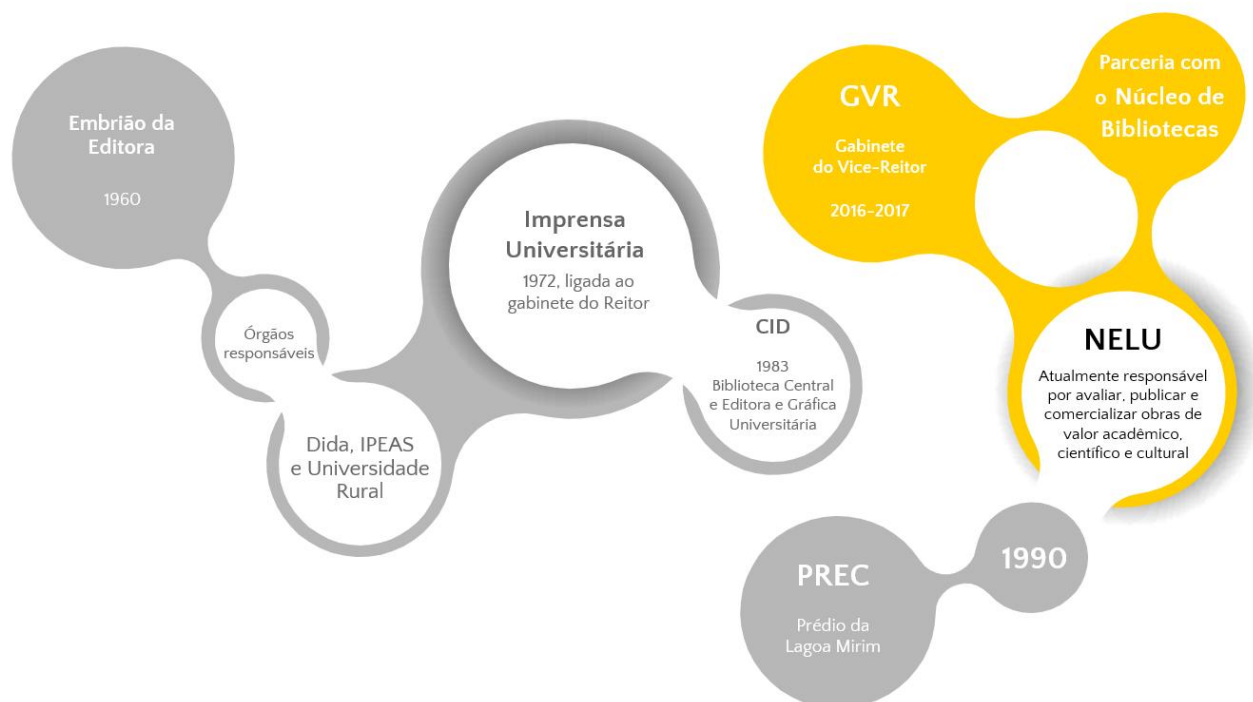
Embrião da Editora

1960

Órgãos responsáveis

Dida, IPEAS e Universidade Rural

Imprensa Universitária

1972, ligada ao gabinete do Reitor

CID

1983
Biblioteca Central e Editora e Gráfica Universitária

PREC

Prédio da Lagoa Mirim

1990

NELU

Atualmente responsável por avaliar, publicar e comercializar obras de valor acadêmico, científico e cultural

GVR

Gabinete do Vice-Reitor

2016-2017

Parceria com o Núcleo de Bibliotecas